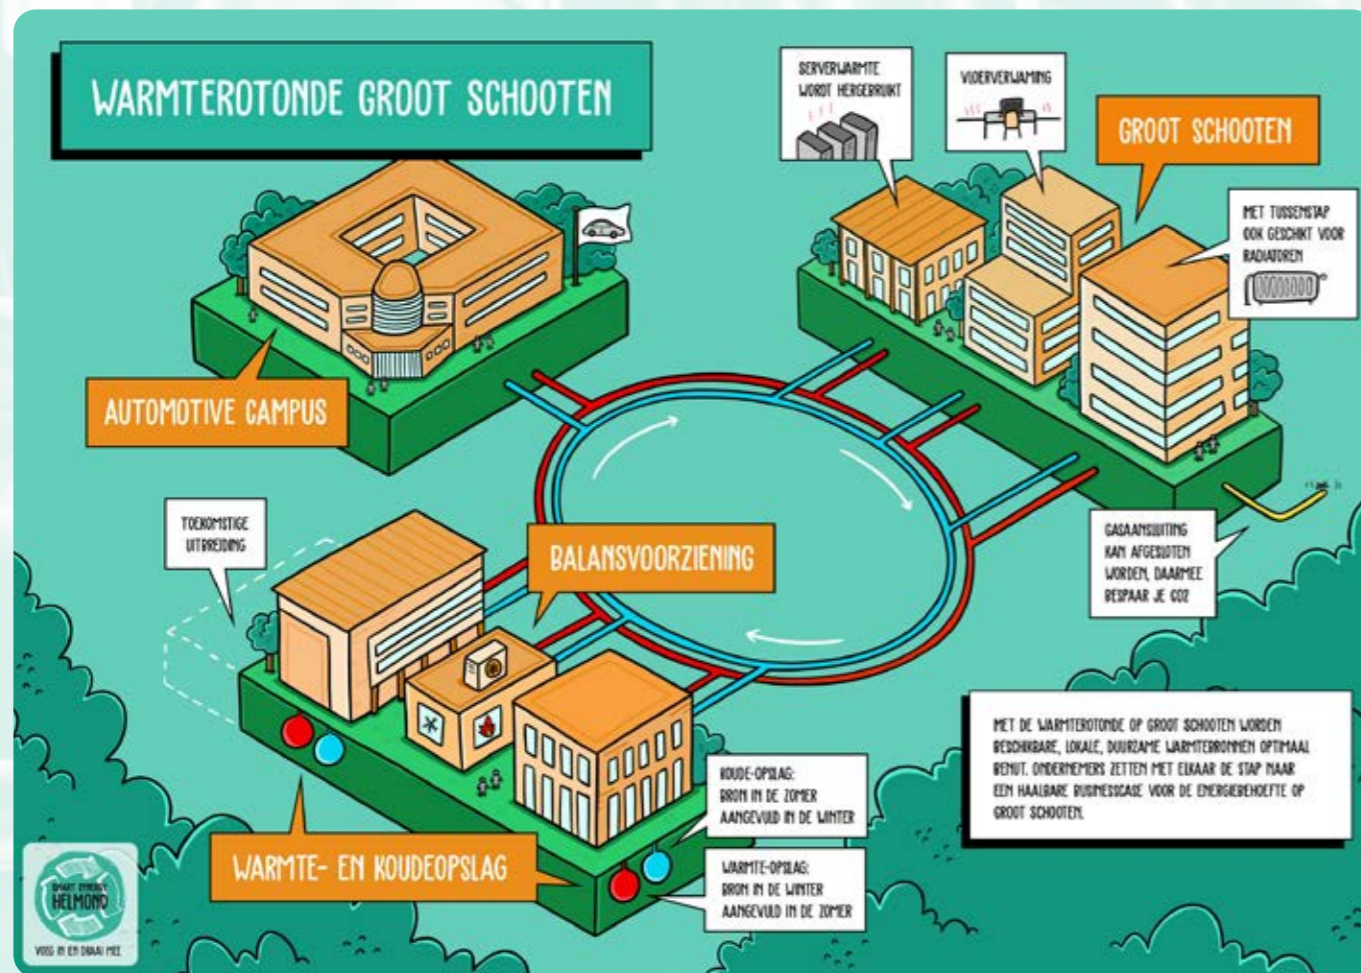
WARMTEROTONDE GROOT SCHOOTEN

SERVERWARMTE WORDT HERGEBRUIKT

VOERVERWARMING

GROOT SCHOOTEN

MET TUSSENSTAP OOK GESCHIKT VOOR RADIATOREN

AUTOMOTIVE CAMPUS

TOEKOMSTIGE UITBREIDING

BALANSVOORZIENING

GASAANSLUITING KAN AFGESLOTEN WORDEN, DAARMEE BESPAAR JE CO2

MET DE WARMTEROTONDE OP GROOT SCHOOTEN WORDEN BESCHIKBARE, LOKALE, DUURZAME WARMTEBRONNEN OPTIMAAL BENUT. ONDERNEMERS ZETTEN MET ELKAAR DE STAP NAAR EEN HAALBARE BUSINESSCASE VOOR DE ENERGIEBEHOEFTE OP GROOT SCHOOTEN.

KOUDE-OPSLAG: BRON IN DE ZOMER AANGEVULD IN DE WINTER

WARMTE- EN KOUDEOPSLAG

WARMTE-OPSLAG: BRON IN DE WINTER AANGEVULD IN DE ZOMER

SMART ENERGY HELMOND

VOEG IN EN DRAAI MEE